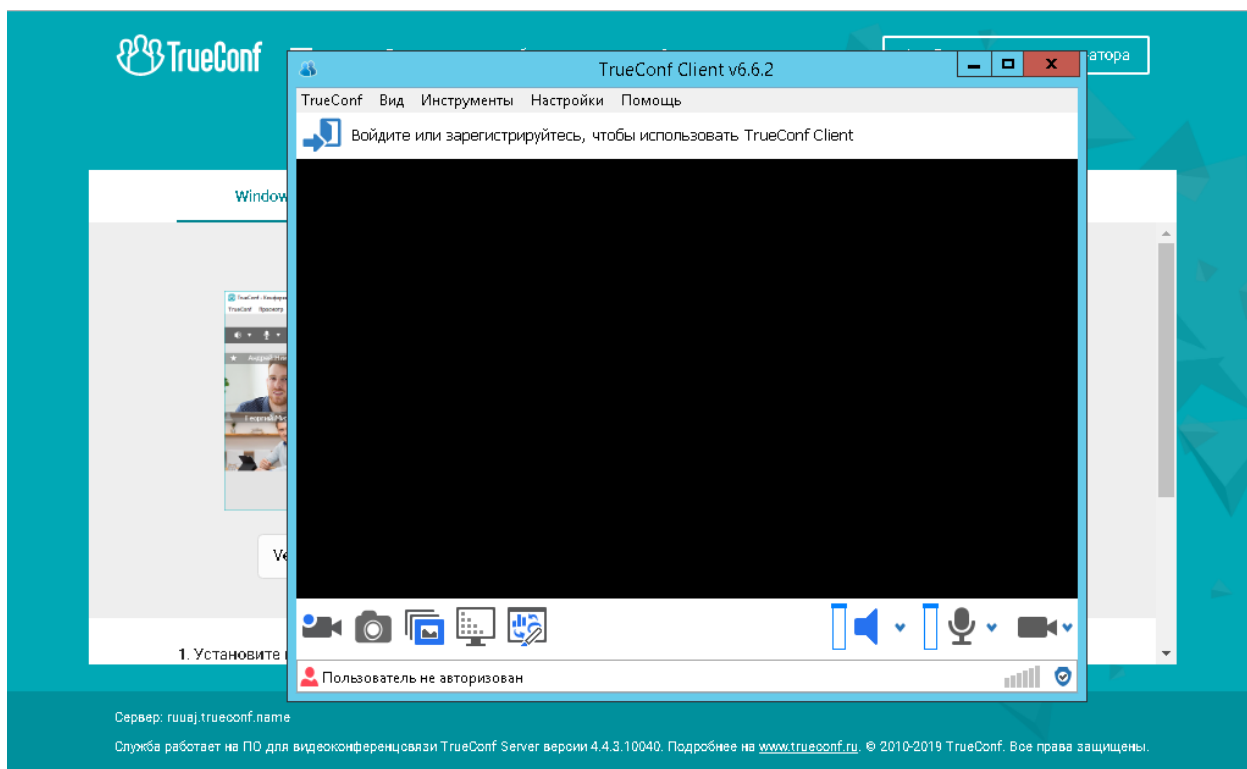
TrueConf

атора

TrueConf Client v6.6.2

TrueConf Вид Инструменты Настройки Помощь

Войдите или зарегистрируйтесь, чтобы использовать TrueConf Client

Window

Ve

1. Установите

Пользователь не авторизован

Сервер: ruuaj.trueconf.name

Служба работает на ПО для видеоконференцсвязи TrueConf Server версии 4.4.3.10040. Подробнее на www.trueconf.ru. © 2010-2019 TrueConf. Все права защищены.